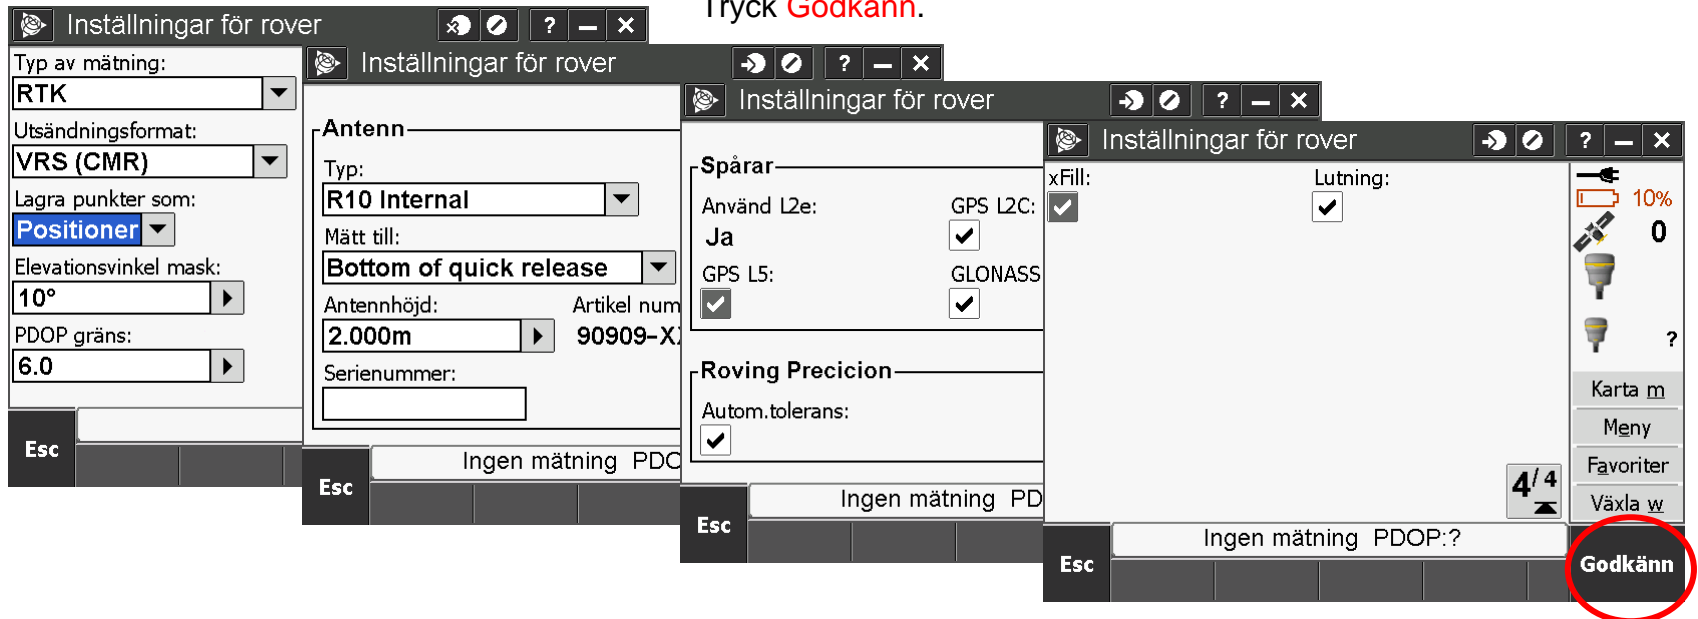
Tryck Godkänn.

Inställningar för rover
? — ✕
Typ av mätning:
RTK
Utsändningsformat:
VRS (CMR)
Lagra punkter som:
Positioner
Elevationsvinkel mask:
10°
PDOP gräns:
6.0
Esc

Inställningar för rover
? — ✕
Antenn
Typ:
R10 Internal
Mätt till:
Bottom of quick release
Antennhöjd:
2.000m
Artikel num
90909-X
Serienummer:
Esc
Ingen mätning PDC

Inställningar för rover
? — ✕
Spårar
Använd L2e:
Ja
GPS L2C:
GPS L5:
GLONASS
Roving Precicion
Autom.toleráns:
Esc
Ingen mätning PD

Inställningar för rover
? — ✕
xFill:
Lutning:
10%
0
?
Karta m
Meny
Favoriter
Växla w
$4/4$
Esc
Ingen mätning PDOP:?
Godkänn